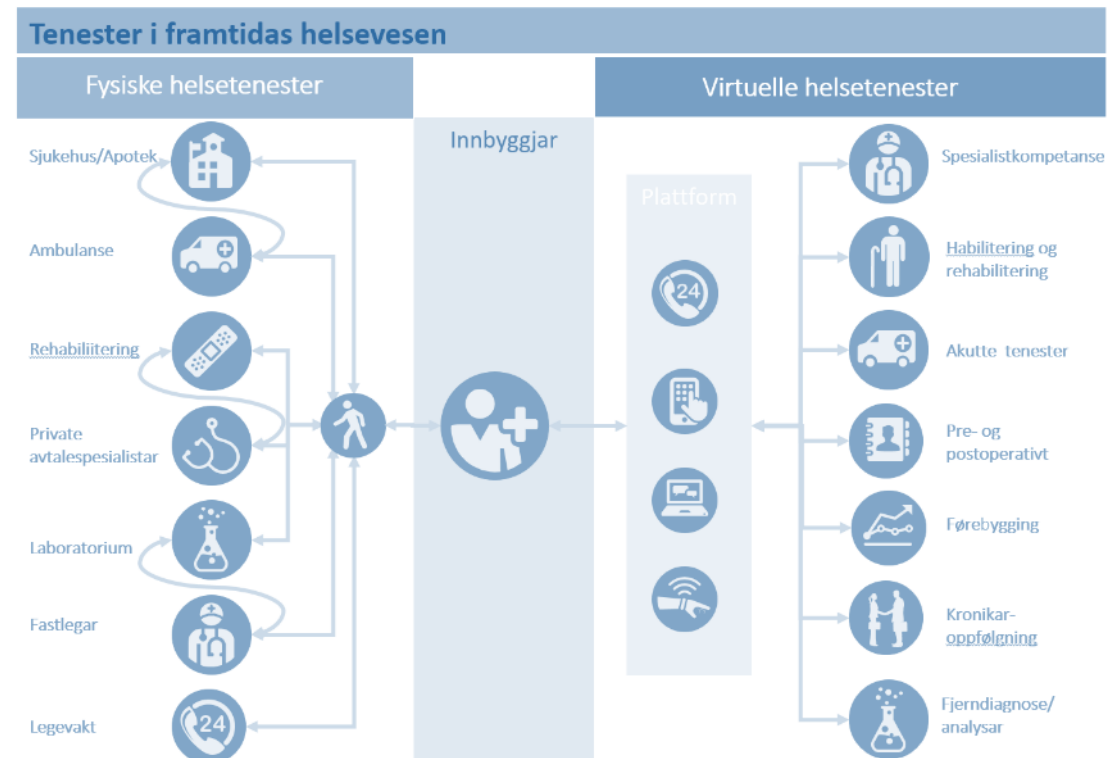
Tenester i framtidas helsevesen

Fysiske helsetenester

Sjukehus/Apotek

Ambulanse

Rehabiliitering

Private avtalespesialistar

Laboratorium

Fastlegar

Legevakt

24

Innbyggjar

Plattform

24

Virtuelle helsetenester

Spesialistkompetanse

Habilitering og rehabilitering

Akutte tenester

Pre- og postoperativt

Førebygging

Kronikar-oppfølgning

Fjerndiagnose/ analysar